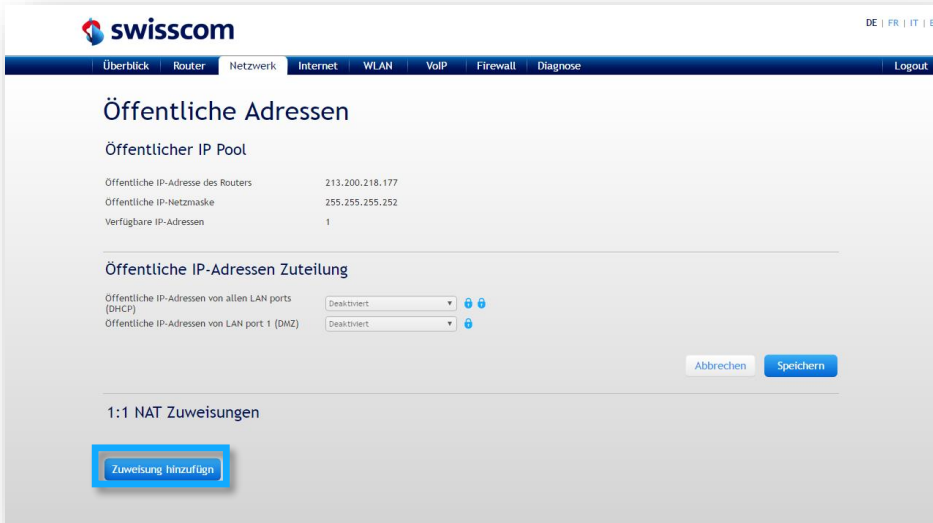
swisscom

DE | FR | IT | E

Überblick Router Netzwerk Internet WLAN VoIP Firewall Diagnose Logout

Öffentliche Adressen

Öffentlicher IP Pool

| | |
|---|---|
| Öffentliche IP-Adresse des Routers | 213.200.218.177 |
| Öffentliche IP-Netzmaske | 255.255.255.252 |
| Verfügbare IP-Adressen | 1 |

Öffentliche IP-Adressen Zuteilung

| | |
|---|---|
| Öffentliche IP-Adressen von allen LAN ports (DHCP) | Deaktiviert |
| Öffentliche IP-Adressen von LAN port 1 (DMZ) | Deaktiviert |

Abbrechen Speichern

1:1 NAT Zuweisungen

Zuweisung hinzufügen